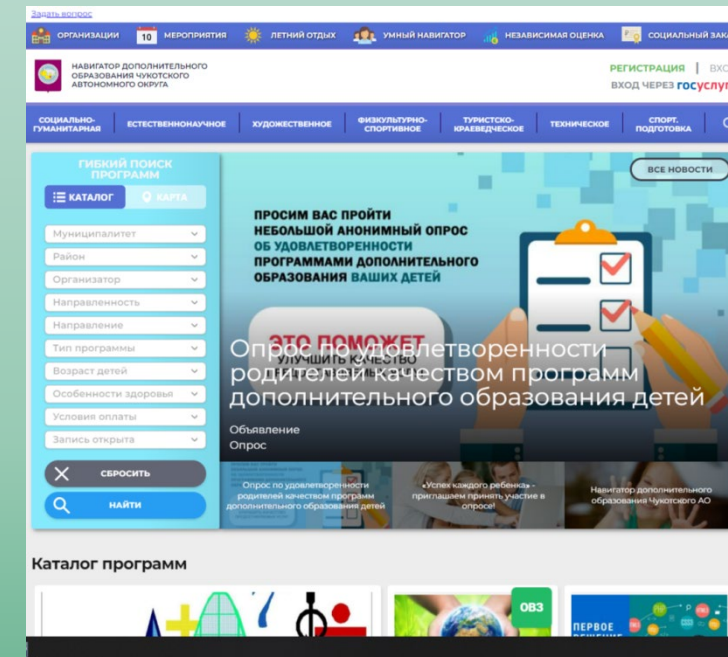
Задать вопрос

ОРГАНИЗАЦИИ 10 МЕРОПРИЯТИЯ ЛЕТНИЙ ОТДЫХ УМНЫЙ НАВИГАТОР НЕЗАВИСИМАЯ ОЦЕНКА СОЦИАЛЬНЫЙ ЗАК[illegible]

НАВИГАТОР ДОПОЛНИТЕЛЬНОГО ОБРАЗОВАНИЯ ЧУКОТСКОГО АВТОНОМНОГО ОКРУГА

РЕГИСТРАЦИЯ | ВХО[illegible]
ВХОД ЧЕРЕЗ госуслу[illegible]

СОЦИАЛЬНО-ГУМАНИТАРНАЯ ЕСТЕСТВЕННОНАУЧНОЕ ХУДОЖЕСТВЕННОЕ ФИЗКУЛЬТУРНО-СПОРТИВНОЕ ТУРИСТСКО-КРАЕВЕДЧЕСКОЕ ТЕХНИЧЕСКОЕ СПОРТ. ПОДГОТОВКА

ГИБКИЙ ПОИСК ПРОГРАММ
КАТАЛОГ КАРТА
Муниципалитет
Район
Организатор
Направленность
Направление
Тип программы
Возраст детей
Особенности здоровья
Условия оплаты
Запись открыта
СБРОСИТЬ
НАЙТИ

ВСЕ НОВОСТИ

ПРОСИМ ВАС ПРОЙТИ НЕБОЛЬШОЙ АНОНИМНЫЙ ОПРОС ОБ УДОВЛЕТВОРЕННОСТИ ПРОГРАММАМИ ДОПОЛНИТЕЛЬНОГО ОБРАЗОВАНИЯ ВАШИХ ДЕТЕЙ

ЭТО ПОМОЖЕТ УЛУЧШИТЬ КАЧЕСТВО

Опрос по удовлетворенности родителей качеством программ дополнительного образования детей
Объявление
Опрос

Опрос по удовлетворенности родителей качеством программ дополнительного образования детей

«Успех каждого ребенка» - приглашаем принять участие в опросе!

Навигатор дополнительного образования Чукотского АО

Каталог программ

ОВЗ

ПЕРВОЕ